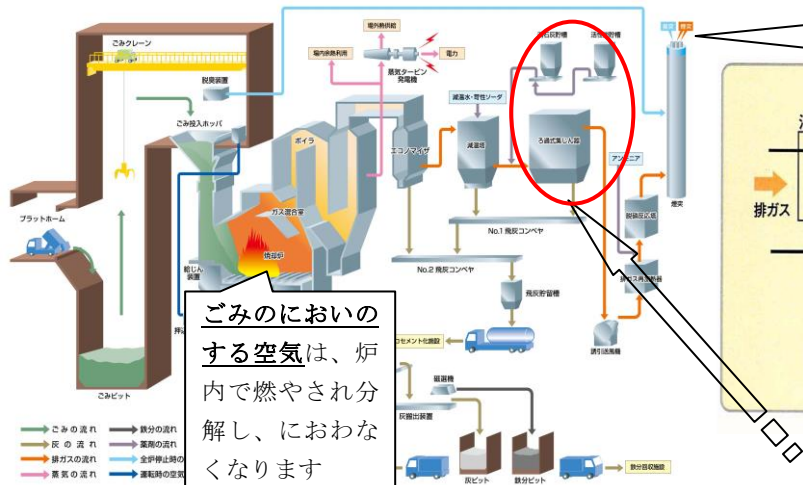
ごみクレーン

脱臭装置

ごみ投入ホッパ

プラットホーム

ごみピット

場外熱供給

場内余熱利用

蒸気タービン発電機

電力

ボイラ

ガス混合室

焼却炉

エコノマイザ

減温水・苛性ソーダ

減温塔

消石灰貯槽

活性炭貯槽

ろ過式集じん器

アンモニア

脱硝反応塔

排ガス再加熱器

誘引送風機

煙突

No.1 飛灰コンベヤ

No.2 飛灰コンベヤ

飛灰貯留槽

セメント化施設

磁選機

灰出装置

灰ピット

鉄分ピット

鉄分回収施設

ごみのにおいのする空気は、炉内で燃やされ分解し、におわなくなります

ごみの流れ

灰の流れ

排ガスの流れ

蒸気の流れ

鉄分の流れ

薬剤の流れ

全炉停止時の

運転時の空気

排ガス